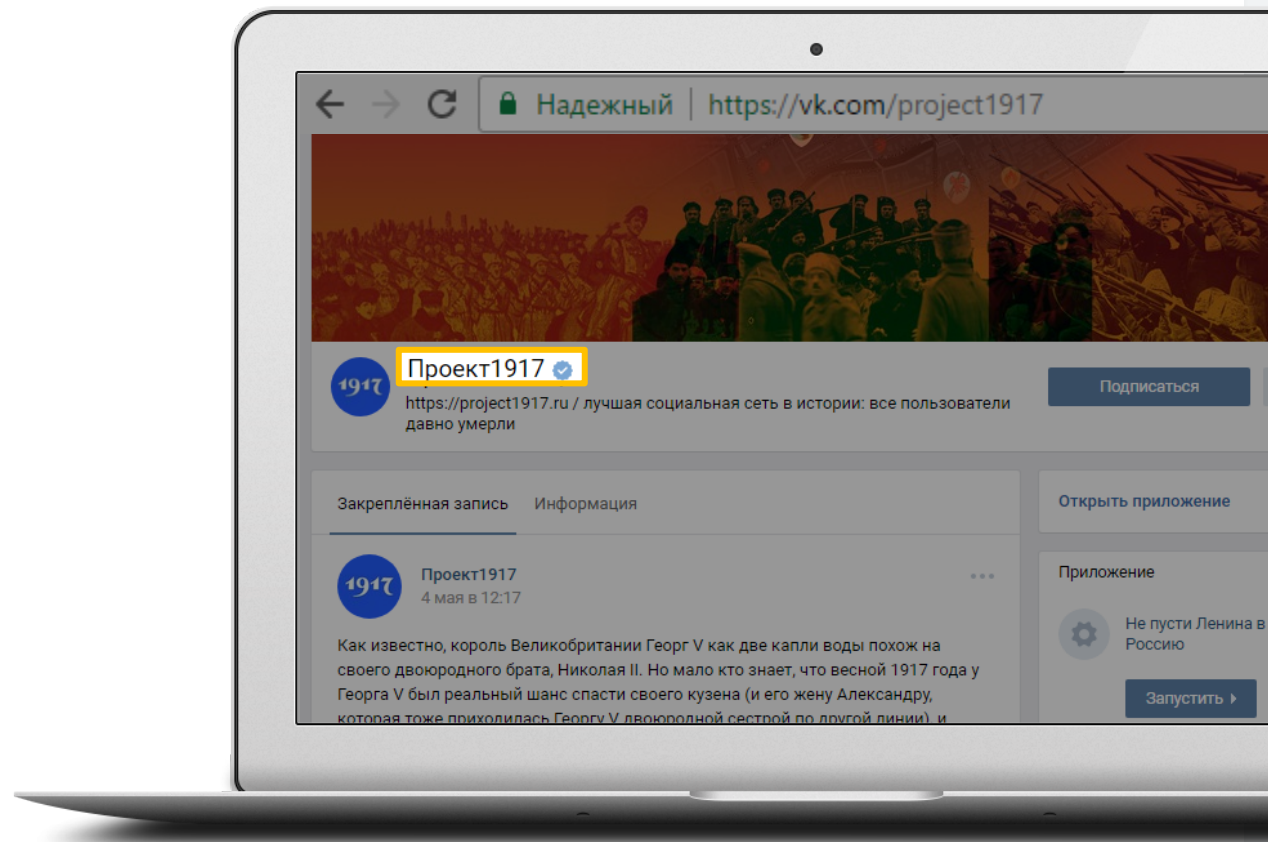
Надежный | https://vk.com/project1917

1917

Проект1917

https://project1917.ru / лучшая социальная сеть в истории: все пользователи давно умерли

Подписаться

Закреплённая запись   Информация

1917

Проект1917
4 мая в 12:17

Как известно, король Великобритании Георг V как две капли воды похож на своего двоюродного брата, Николая II. Но мало кто знает, что весной 1917 года у Георга V был реальный шанс спасти своего кузена (и его жену Александру, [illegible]

Открыть приложение

Приложение

Не пусти Ленина в Россию

Запустить